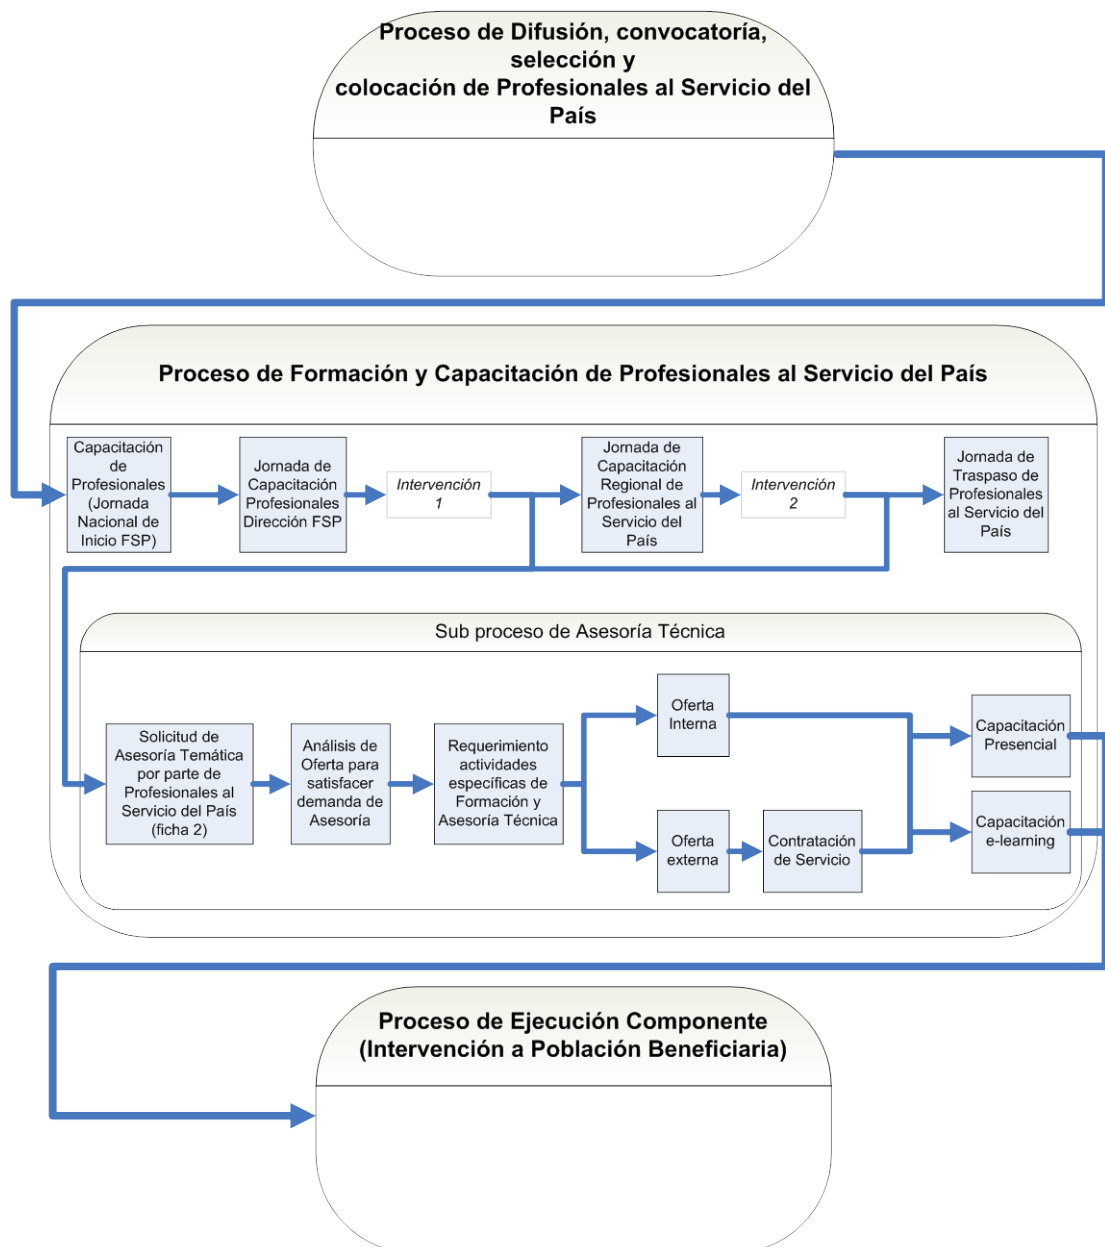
Proceso de Difusión, convocatoria, selección y colocación de Profesionales al Servicio del País

Proceso de Formación y Capacitación de Profesionales al Servicio del País

Capacitación de Profesionales (Jornada Nacional de Inicio FSP)

Jornada de Capacitación Profesionales Dirección FSP

Intervención 1

Jornada de Capacitación Regional de Profesionales al Servicio del País

Intervención 2

Jornada de Traspaso de Profesionales al Servicio del País

Sub proceso de Asesoría Técnica

Solicitud de Asesoría Temática por parte de Profesionales al Servicio del País (ficha 2)

Análisis de Oferta para satisfacer demanda de Asesoría

Requerimiento actividades específicas de Formación y Asesoría Técnica

Oferta Interna

Oferta externa

Contratación de Servicio

Capacitación Presencial

Capacitación e-learning

Proceso de Ejecución Componente (Intervención a Población Beneficiaria)